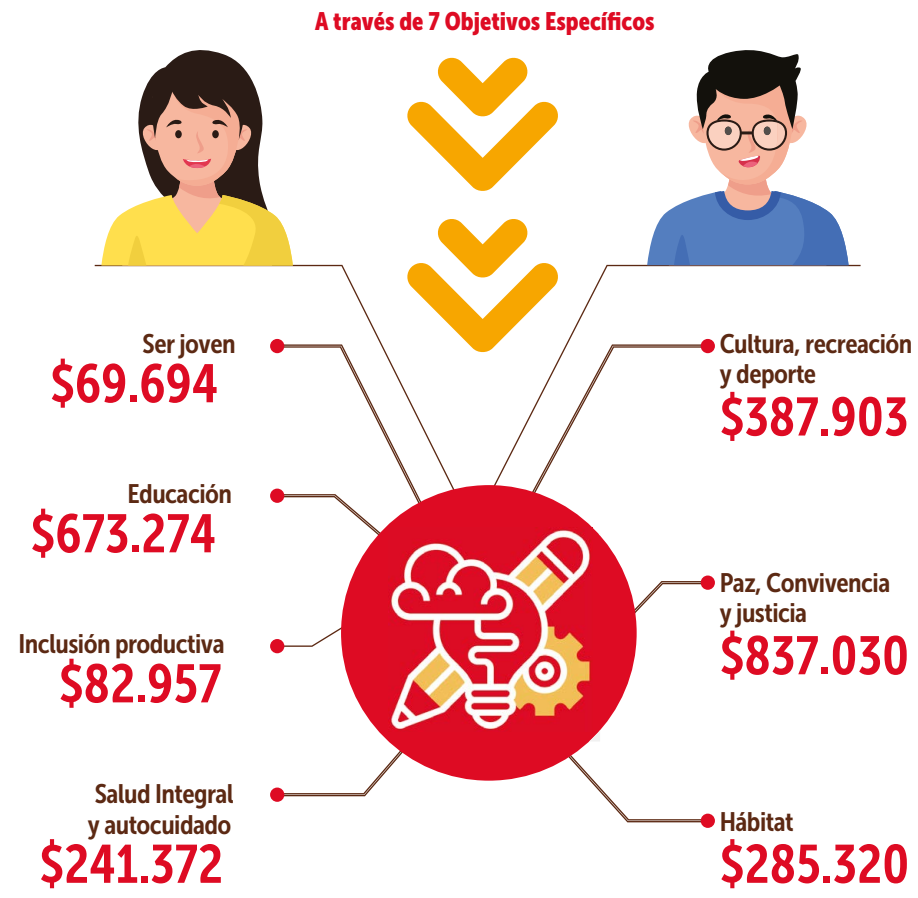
A través de 7 Objetivos Específicos

Ser joven
$69.694

Educación
$673.274

Inclusión productiva
$82.957

Salud Integral y autocuidado
$241.372

Cultura, recreación y deporte
$387.903

Paz, Convivencia y justicia
$837.030

Hábitat
$285.320